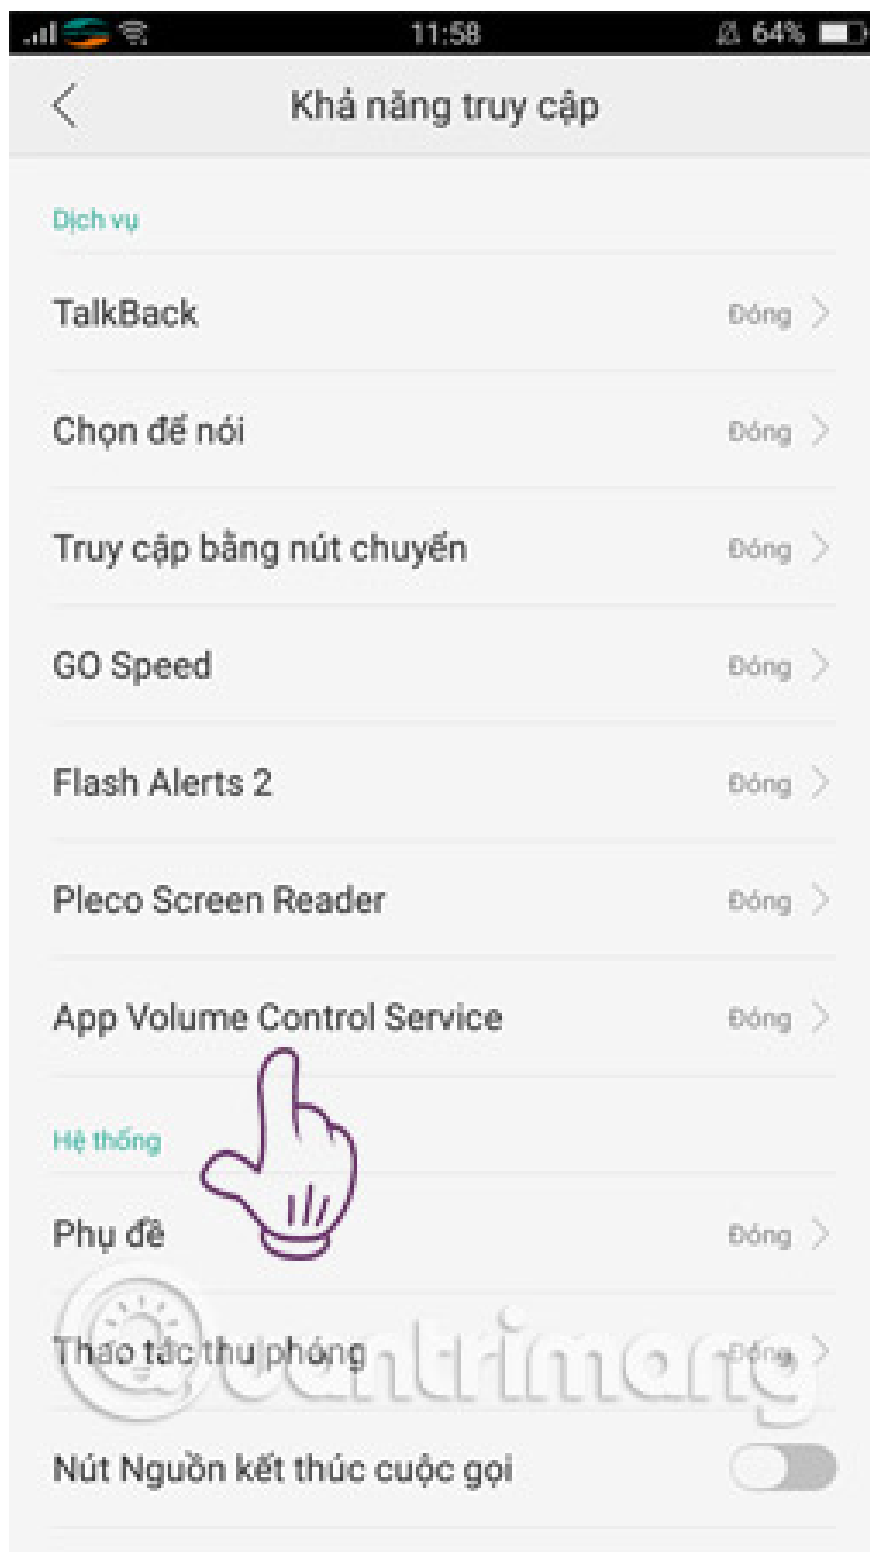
11:58

64%

Khả năng truy cập

Dịch vụ

TalkBack Đóng

Chọn để nói Đóng

Truy cập bằng nút chuyển Đóng

GO Speed Đóng

Flash Alerts 2 Đóng

Pleco Screen Reader Đóng

App Volume Control Service Đóng

Hệ thống

Phụ đề Đóng

Thao tác thu phóng Đóng

Nút Nguồn kết thúc cuộc gọi

Quantrimang